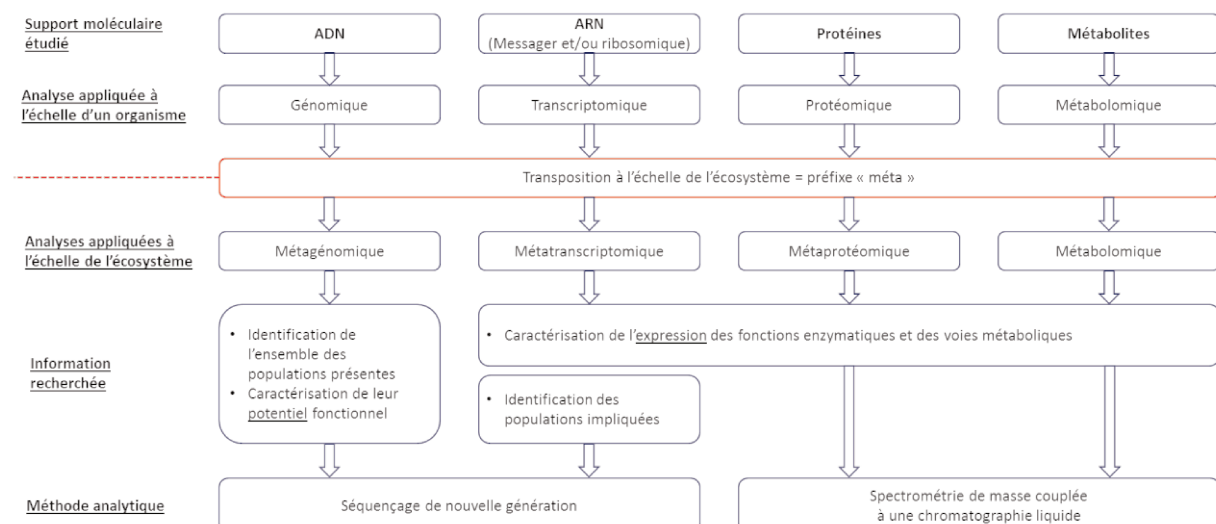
Support moléculaire étudié

ADN

ARN
(Messager et/ou ribosomique)

Protéines

Métabolites

Analyse appliquée à l'échelle d'un organisme

Génomique

Transcriptomique

Protéomique

Métabolomique

Transposition à l'échelle de l'écosystème = préfixe « méta »

Analyses appliquées à l'échelle de l'écosystème

Métagénomique

Métatranscriptomique

Métaprotéomique

Métabolomique

Information recherchée

• Identification de l'ensemble des populations présentes
• Caractérisation de leur potentiel fonctionnel

• Caractérisation de l'expression des fonctions enzymatiques et des voies métaboliques

• Identification des populations impliquées

Méthode analytique

Séquençage de nouvelle génération

Spectrométrie de masse couplée à une chromatographie liquide